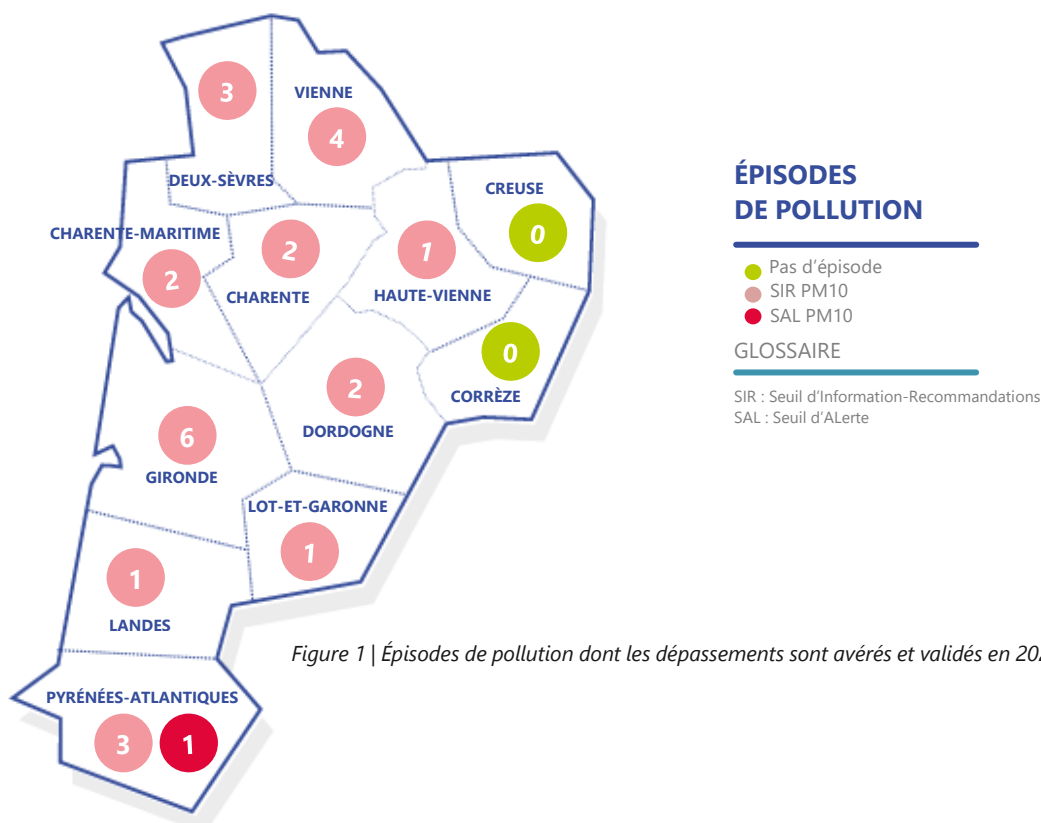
3
DEUX-SÈVRES
VIENNE
4
CREUSE
0
CHARENTE-MARITIME
2
2
CHARENTE
1
HAUTE-VIENNE
0
CORRÈZE
2
DORDOGNE
6
GIRONDE
LOT-ET-GARONNE
1
1
LANDES
PYRÉNÉES-ATLANTIQUES
3
1

ÉPISODES DE POLLUTION

Pas d'épisode
SIR PM10
SAL PM10

GLOSSAIRE

SIR : Seuil d'Information-Recommandations
SAL : Seuil d'ALerte

Figure 1 | Épisodes de pollution dont les dépassements sont avérés et validés en 20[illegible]